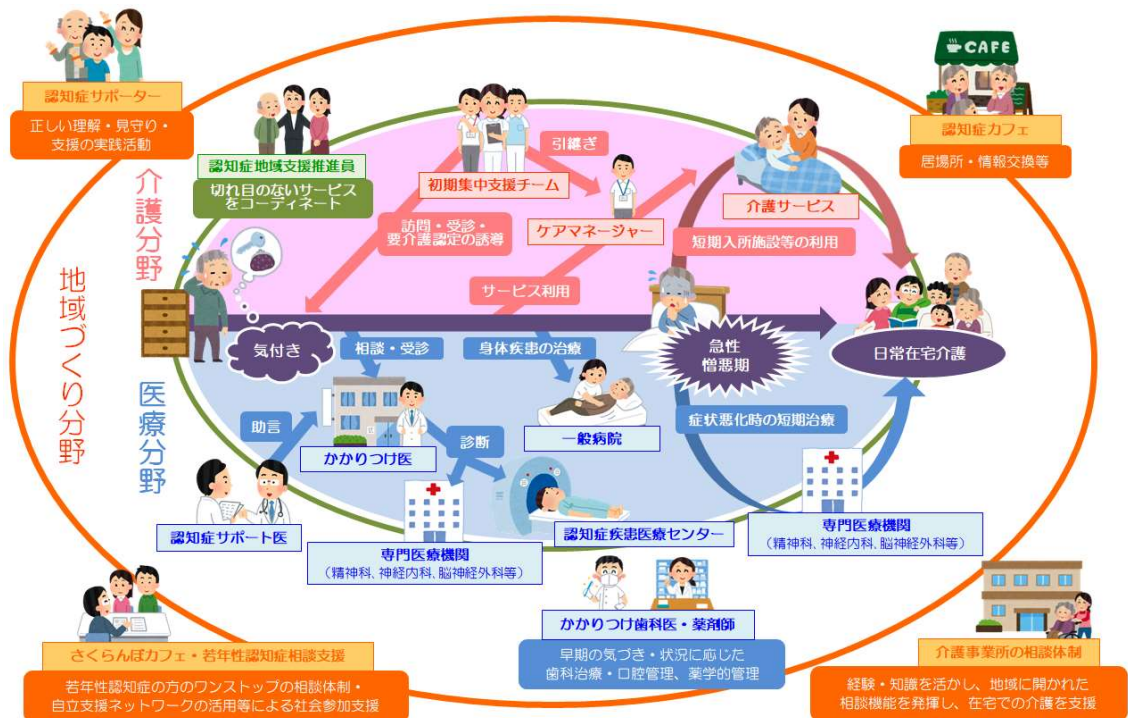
認知症サポーター

正しい理解・見守り・支援の実践活動

認知症地域支援推進員

切れ目のないサービスをコーディネート

CAFE

認知症カフェ

居場所・情報交換等

介護分野

地域づくり分野

医療分野

初期集中支援チーム

引継ぎ

ケアマネージャー

訪問・受診・要介護認定の誘導

介護サービス

短期入所施設等の利用

サービス利用

気付き

相談・受診

身体疾患の治療

急性増悪期

日常在宅介護

助言

かかりつけ医

一般病院

症状悪化時の短期治療

診断

認知症サポート医

専門医療機関
（精神科、神経内科、脳神経外科等）

認知症疾患医療センター

専門医療機関
（精神科、神経内科、脳神経外科等）

かかりつけ歯科医・薬剤師

早期の気づき・状況に応じた歯科治療・口腔管理、薬学的管理

さくらんぼカフェ・若年性認知症相談支援

若年性認知症の方のワンストップの相談体制・自立支援ネットワークの活用等による社会参加支援

介護事業所の相談体制

経験・知識を活かし、地域に開かれた相談機能を発揮し、在宅での介護を支援